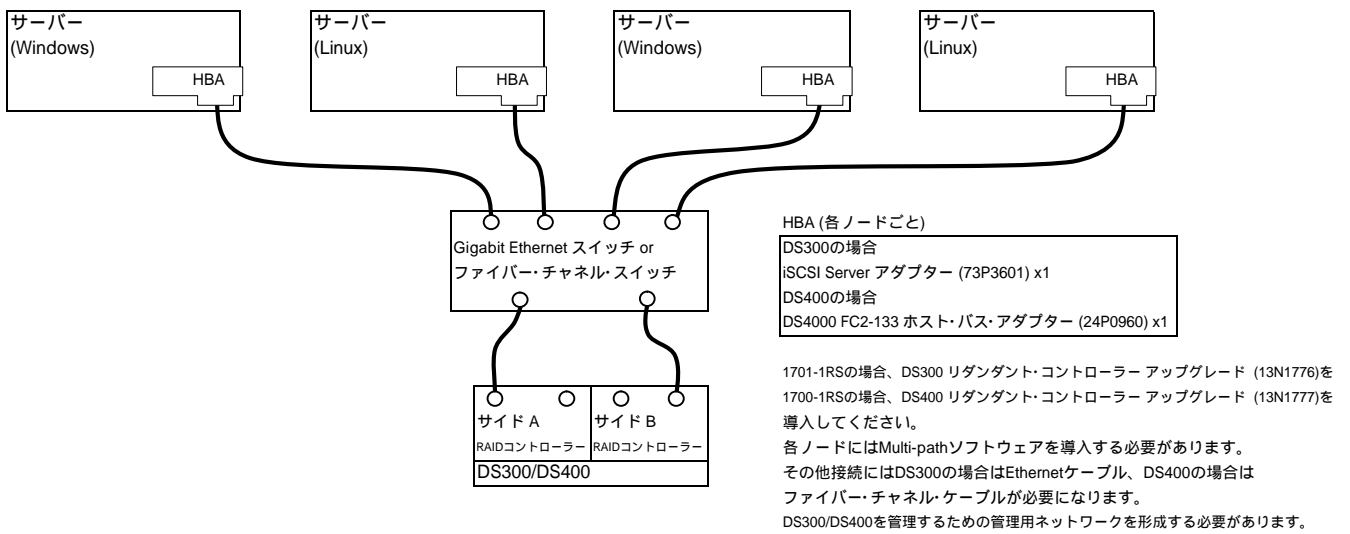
サーバー
(Windows)
HBA

サーバー
(Linux)
HBA

サーバー
(Windows)
HBA

サーバー
(Linux)
HBA

Gigabit Ethernet スイッチ or
ファイバー・チャネル・スイッチ

サイド A
RAIDコントローラー

サイド B
RAIDコントローラー

DS300/DS400

HBA (各ノードごと)

DS300の場合
iSCSI Server アダプター (73P3601) x1
DS400の場合
DS4000 FC2-133 ホスト・バス・アダプター (24P0960) x1

1701-1RSの場合、DS300 リダンダント・コントローラー アップグレード (13N1776)を
1700-1RSの場合、DS400 リダンダント・コントローラー アップグレード (13N1777)を
導入してください。
各ノードにはMulti-pathソフトウェアを導入する必要があります。
その他接続にはDS300の場合はEthernetケーブル、DS400の場合は
ファイバー・チャネル・ケーブルが必要になります。
DS300/DS400を管理するための管理用ネットワークを形成する必要があります。